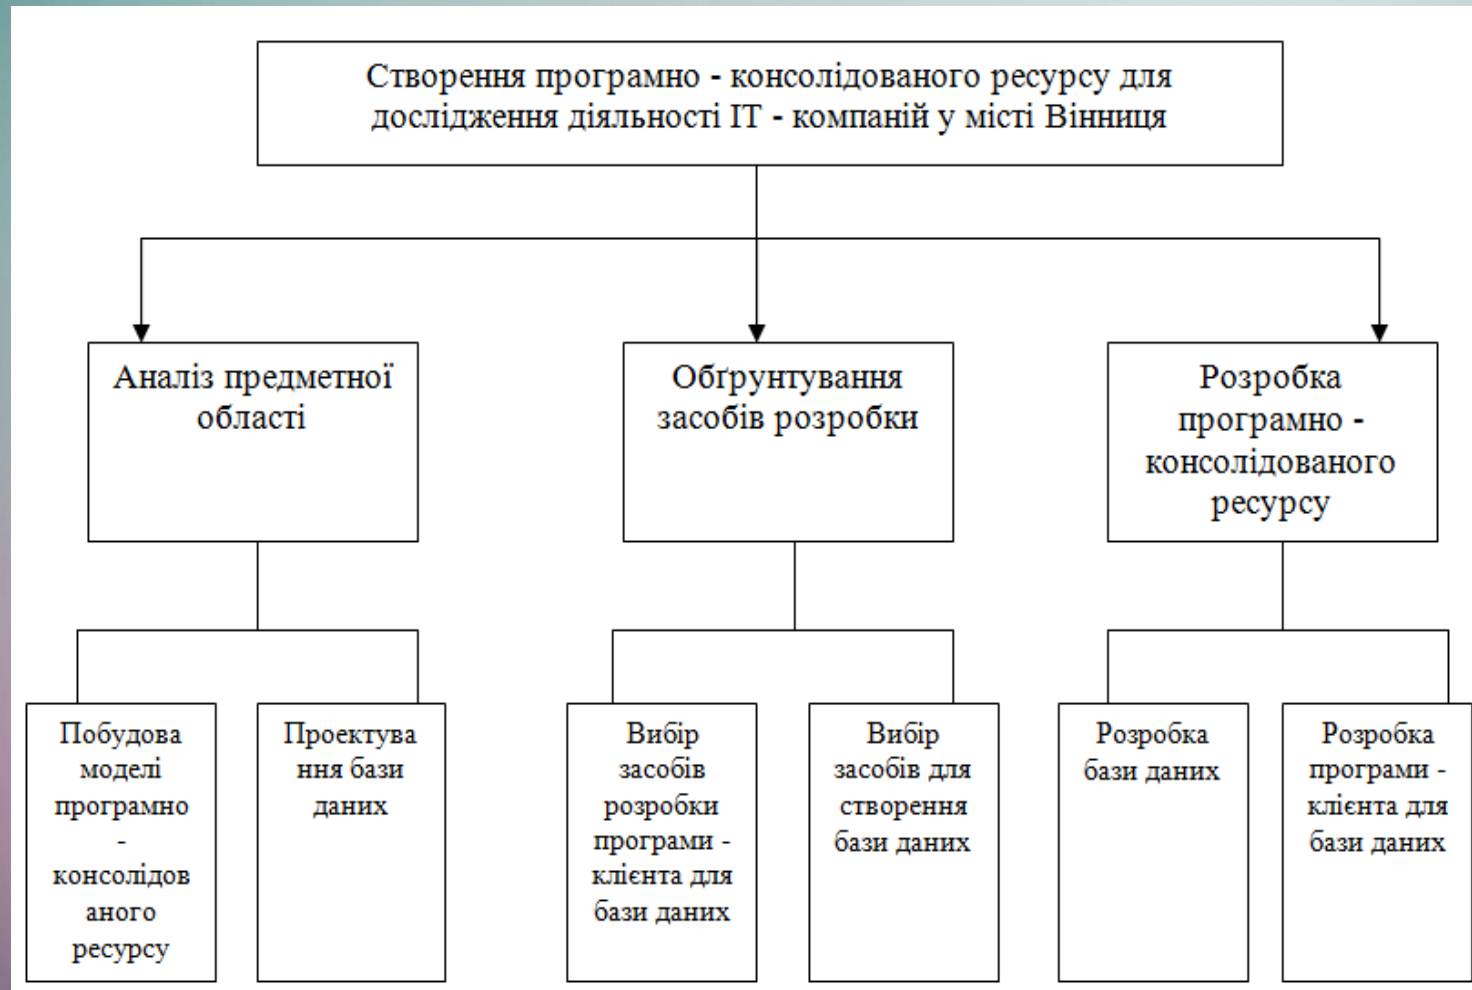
Створення програмно - консолідованого ресурсу для дослідження діяльності ІТ - компаній у місті Вінниця

Аналіз предметної області

Обґрунтування засобів розробки

Розробка програмно - консолідованого ресурсу

Побудова моделі програмно - консолідованого ресурсу

Проектування бази даних

Вибір засобів розробки програми - клієнта для бази даних

Вибір засобів для створення бази даних

Розробка бази даних

Розробка програми - клієнта для бази даних